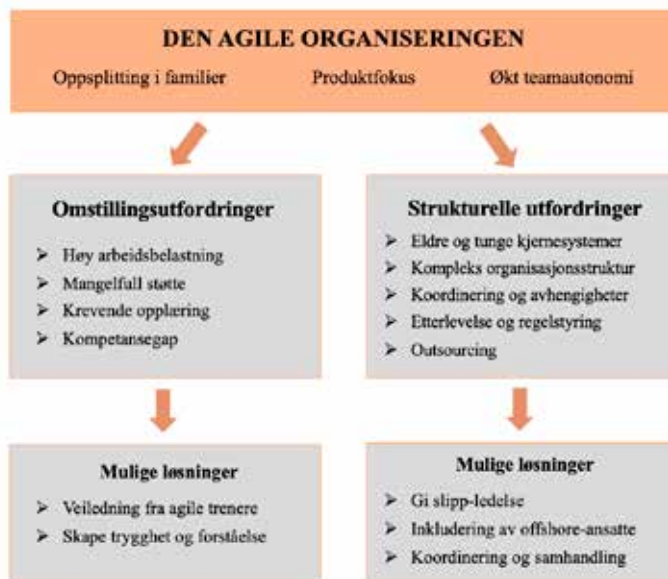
DEN AGILE ORGANISERINGEN

Oppsplitting i familier Produktfokus Økt teamautonomi

Omstillingsutfordringer

➢ Høy arbeidsbelastning
➢ Mangelfull støtte
➢ Krevende opplæring
➢ Kompetansegap

Strukturelle utfordringer

➢ Eldre og tunge kjernesystemer
➢ Kompleks organisasjonsstruktur
➢ Koordinering og avhengigheter
➢ Etterlevelse og regelstyring
➢ Outsourcing

Mulige løsninger

➢ Veiledning fra agile trenere
➢ Skape trygghet og forståelse

Mulige løsninger

➢ Gi slipp-ledelse
➢ Inkludering av offshore-ansatte
➢ Koordinering og samhandling